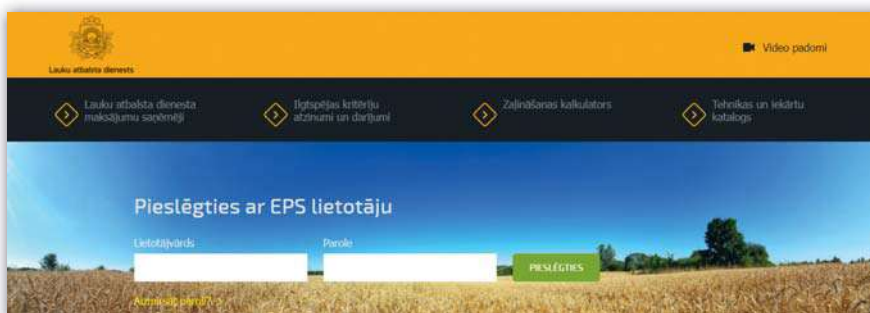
Lauku atbalsta dienests

Video padomi

Lauku atbalsta dienesta maksājumu saņēmēji

Ilgtspējas kritēriju atzinumi un darījumi

Zaļināšanas kalkulators

Tehnikas un iekārtu katalogs

Pieslēgties ar EPS lietotāju

Lietotājvārds

Parole

PIESLĒGTIES

Aizmirsāt paroli? >